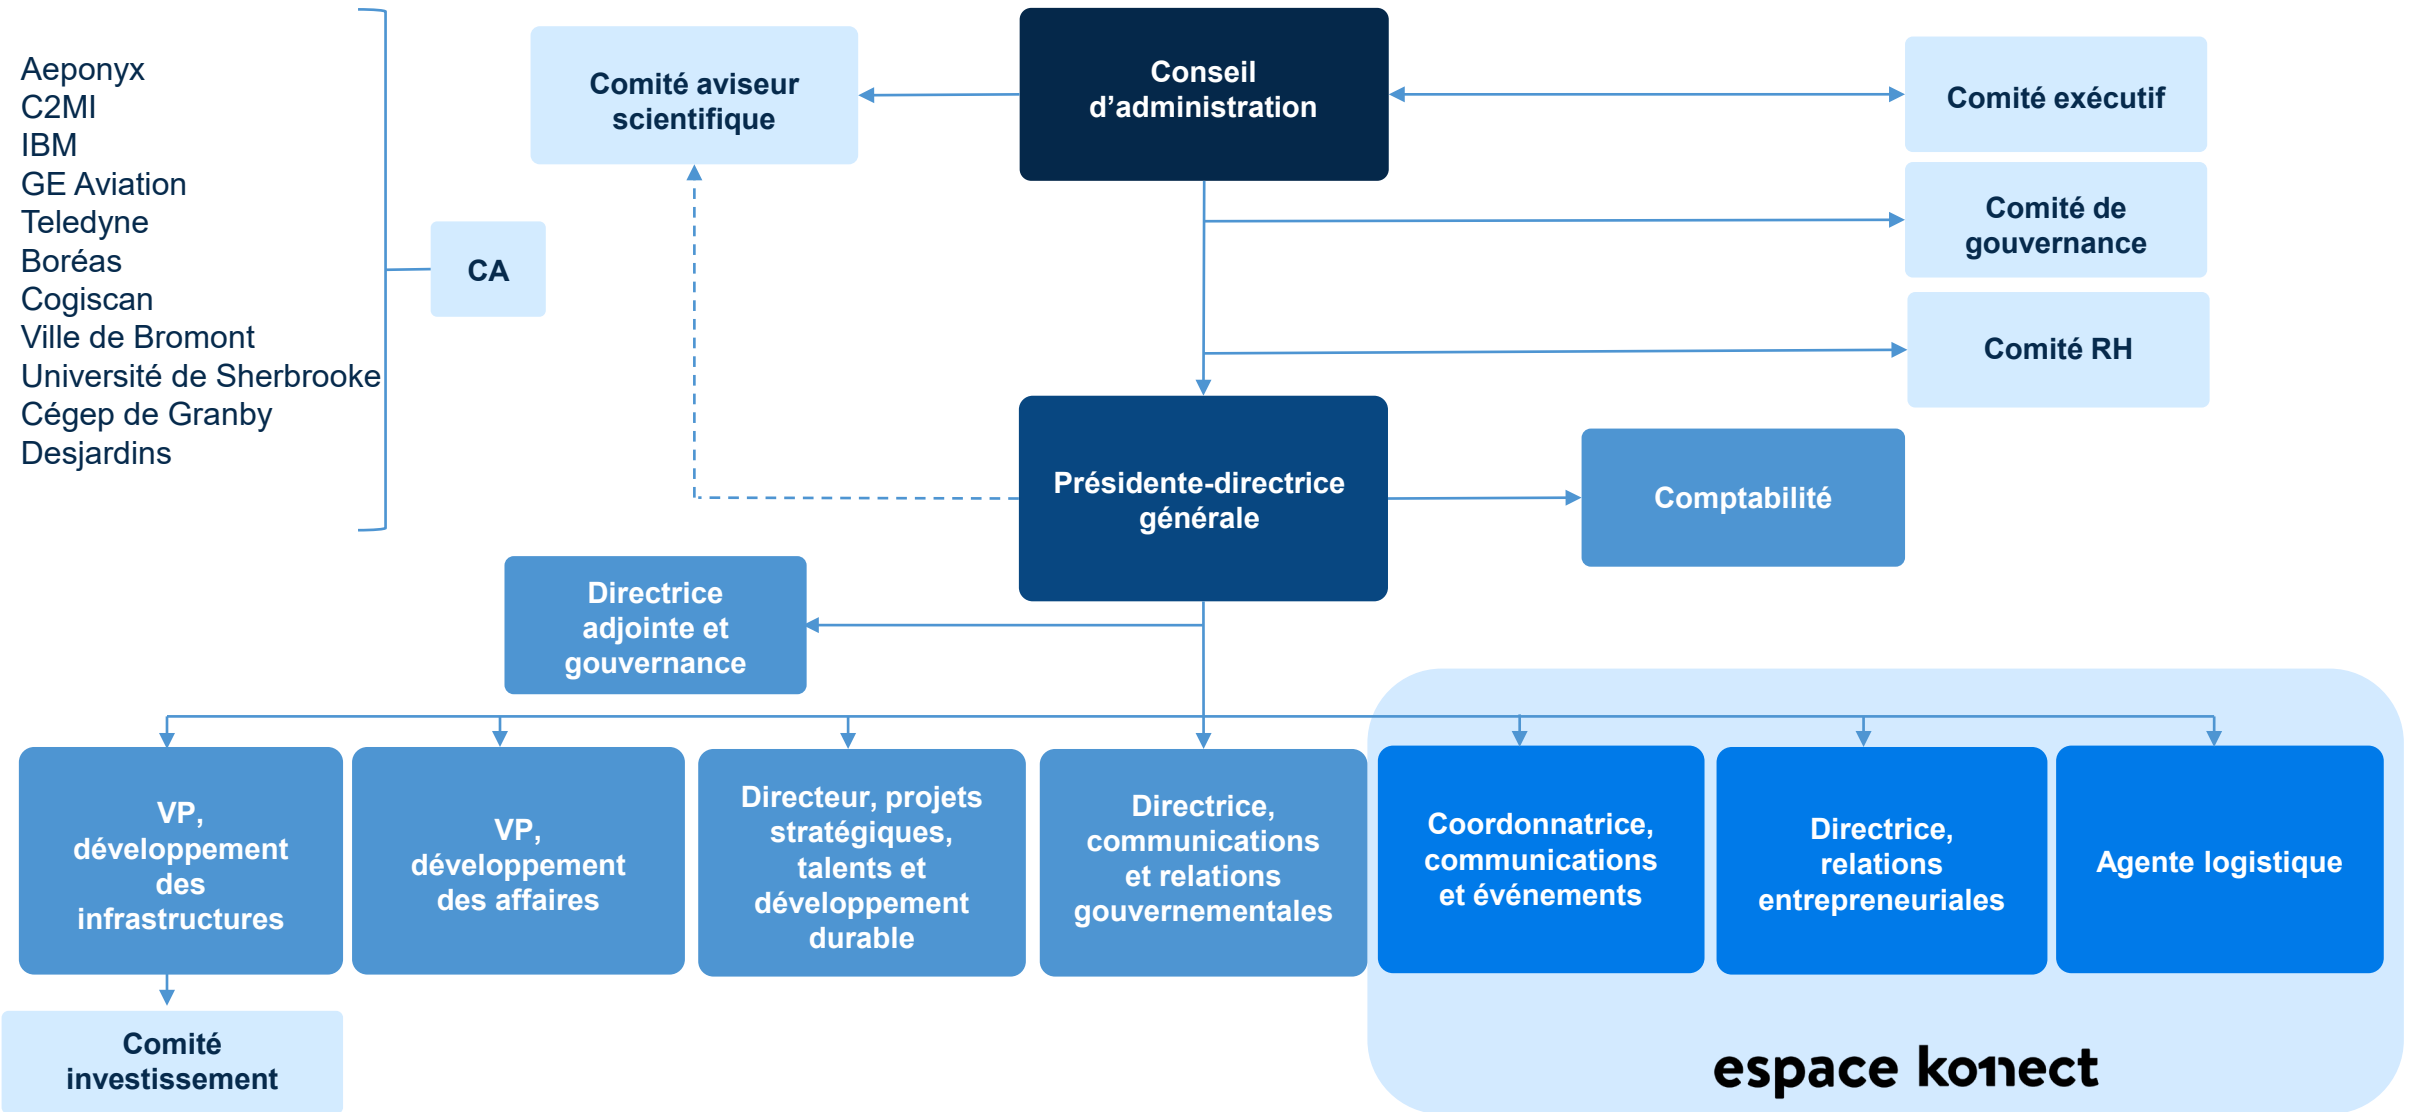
Aeponyx
C2MI
IBM
GE Aviation
Teledyne
Boréas
Cogiscan
Ville de Bromont
Université de Sherbrooke
Cégep de Granby
Desjardins

CA

Comité aviseur scientifique

Conseil d'administration

Comité exécutif

Comité de gouvernance

Comité RH

Présidente-directrice générale

Comptabilité

Directrice adjointe et gouvernance

VP, développement des infrastructures

VP, développement des affaires

Directeur, projets stratégiques, talents et développement durable

Directrice, communications et relations gouvernementales

Coordonnatrice, communications et événements

Directrice, relations entrepreneuriales

Agente logistique

Comité investissement

espace konect